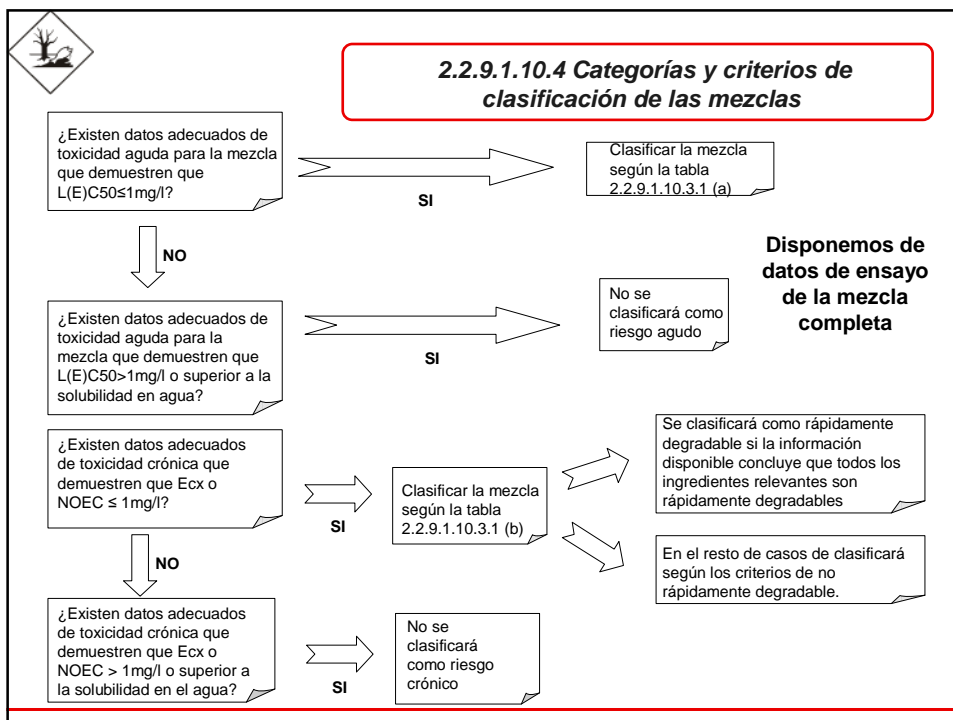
2.2.9.1.10.4 Categorías y criterios de clasificación de las mezclas

¿Existen datos adecuados de toxicidad aguda para la mezcla que demuestren que L(E)C50≤1mg/l?

SI

Clasificar la mezcla según la tabla 2.2.9.1.10.3.1 (a)

NO

Disponemos de datos de ensayo de la mezcla completa

¿Existen datos adecuados de toxicidad aguda para la mezcla que demuestren que L(E)C50>1mg/l o superior a la solubilidad en agua?

SI

No se clasificará como riesgo agudo

¿Existen datos adecuados de toxicidad crónica que demuestren que Ecx o NOEC ≤ 1mg/l?

SI

Clasificar la mezcla según la tabla 2.2.9.1.10.3.1 (b)

Se clasificará como rápidamente degradable si la información disponible concluye que todos los ingredientes relevantes son rápidamente degradables

En el resto de casos de clasificará según los criterios de no rápidamente degradable.

NO

¿Existen datos adecuados de toxicidad crónica que demuestren que Ecx o NOEC > 1mg/l o superior a la solubilidad en el agua?

SI

No se clasificará como riesgo crónico